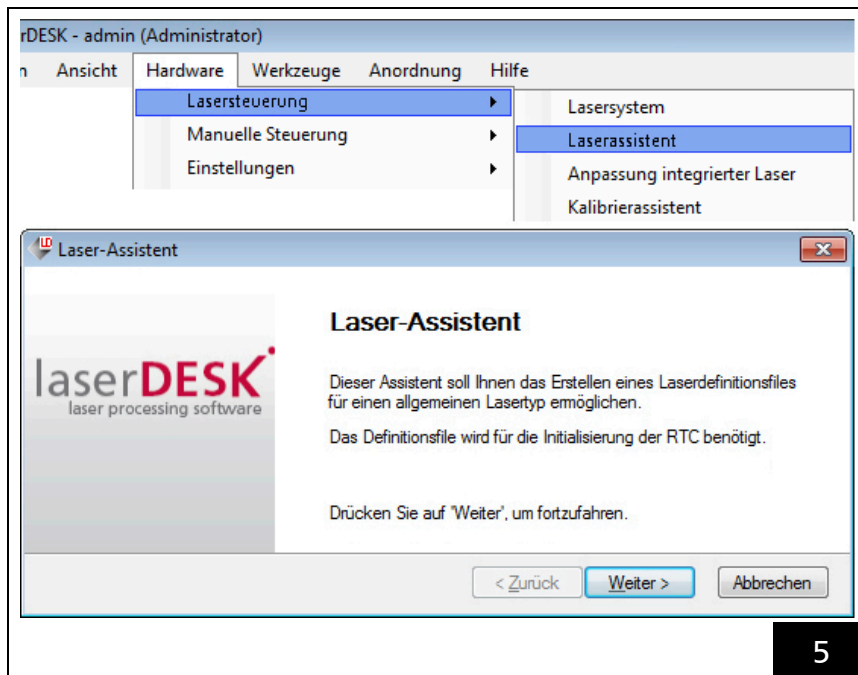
rDESK - admin (Administrator)

n Ansicht Hardware Werkzeuge Anordnung Hilfe

Lasersteuerung
Manuelle Steuerung
Einstellungen

Lasersystem
Laserassistent
Anpassung integrierter Laser
Kalibrierassistent

Laser-Assistent

laserDESK
laser processing software

Laser-Assistent

Dieser Assistent soll Ihnen das Erstellen eines Laserdefinitionsfiles für einen allgemeinen Lasertyp ermöglichen.

Das Definitionsfile wird für die Initialisierung der RTC benötigt.

Drücken Sie auf 'Weiter', um fortzufahren.

< Zurück Weiter > Abbrechen

5